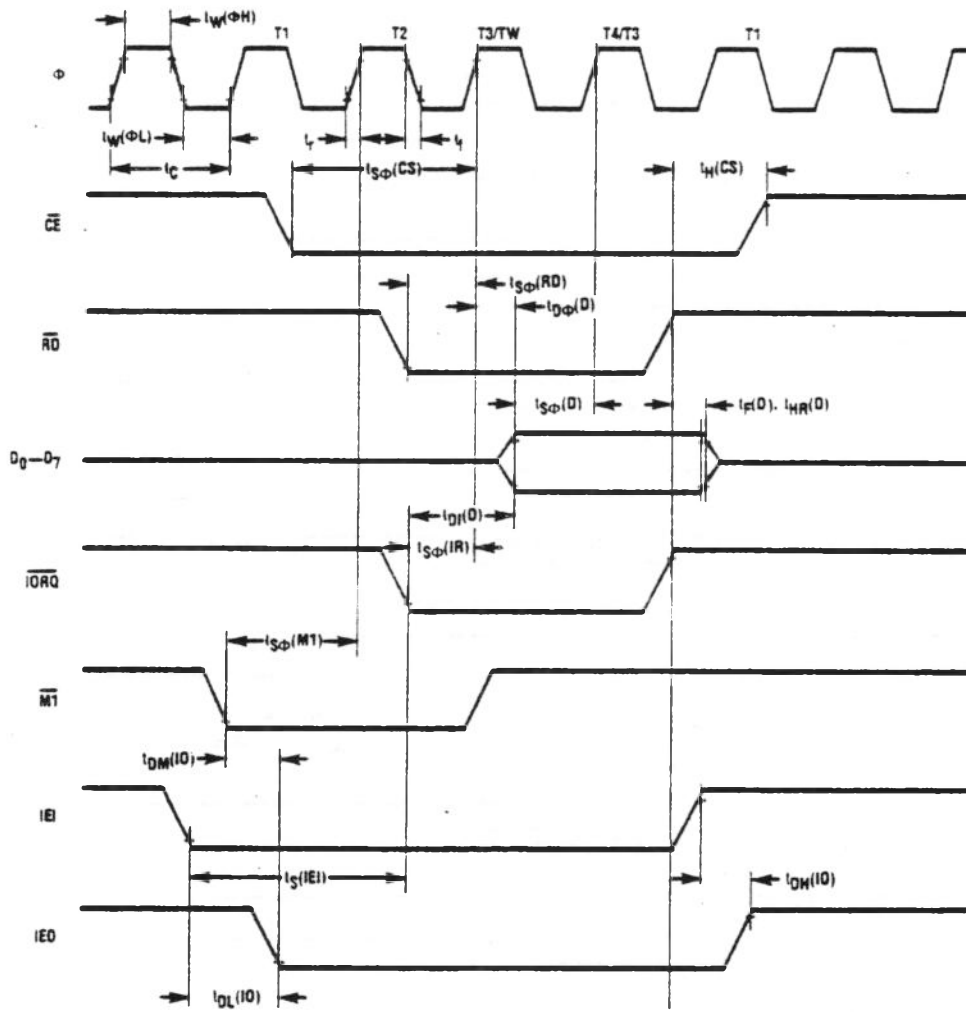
$t_W(\Phi H)$

T1

T2

T3/TW

T4/T3

T1

$\Phi$

$t_W(\Phi L)$

$t_r$

$t_f$

$t_C$

$t_{S\Phi}(CS)$

$t_H(CS)$

$\overline{CE}$

$t_{S\Phi}(RD)$

$t_{D\Phi}(D)$

$\overline{RD}$

$t_{S\Phi}(D)$

$t_F(D), t_{HR}(D)$

$D_0-D_7$

$t_{DI}(D)$

$t_{S\Phi}(IR)$

$\overline{IORQ}$

$t_{S\Phi}(M1)$

$\overline{M1}$

$t_{DM}(IO)$

IEI

$t_S(IEI)$

$t_{DH}(IO)$

IEO

$t_{DL}(IO)$